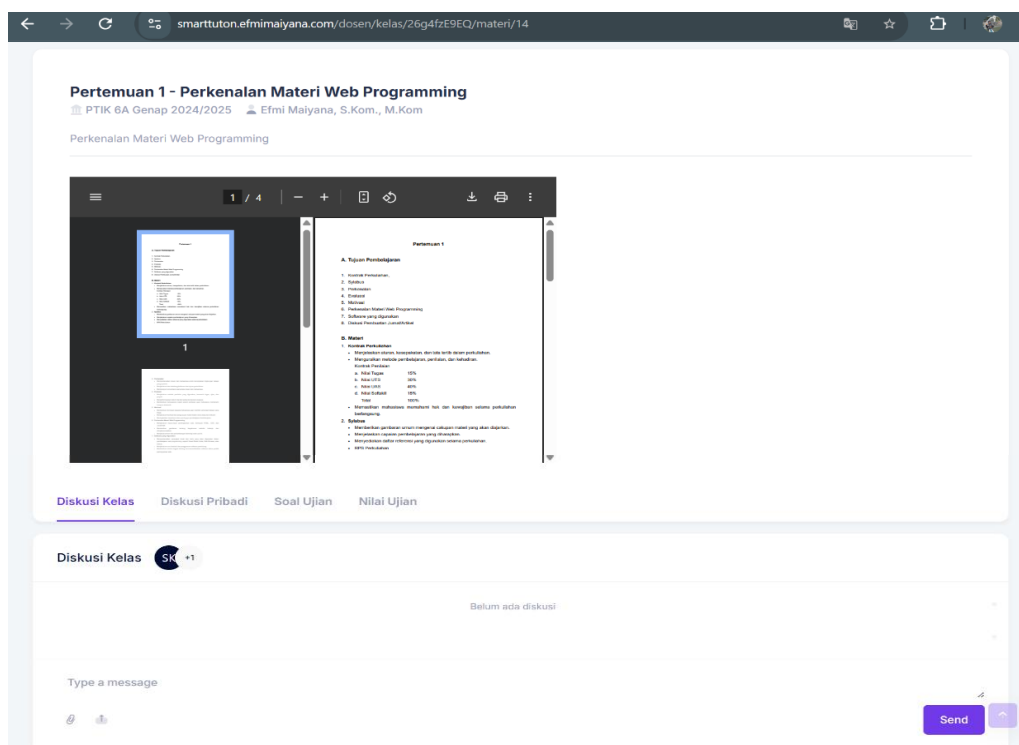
smarttuton.efmimaiyana.com/dosen/kelas/26g4fzE9EQ/materi/14

Pertemuan 1 - Perkenalan Materi Web Programming
PTIK 6A Genap 2024/2025 Efmi Maiyana, S.Kom., M.Kom

Perkenalan Materi Web Programming

1 / 4

1

Pertemuan 1

A. Tujuan Pembelajaran

1. Kontrak Perkuliahan
2. Syllabus
3. Perkenalan
4. Evaluasi
5. Motivasi
6. Perkenalan Materi Web Programming
7. Software yang digunakan
8. Diskusi Pemasaran Jurnal/Artikel

B. Materi
1. Kontrak Perkuliahan
• Menjelaskan aturan, kesepakatan, dan tata tertib dalam perkuliahan.
• Mengarahkan metode pembelajaran, penilaian, dan kehadiran.
Kontrak Penilaian
a. Nilai Tugas 15%
b. Nilai UTS 30%
c. Nilai UAS 40%
d. Nilai Softskill 15%
Total 100%
• Memastikan mahasiswa memahami hak dan kewajiban selama perkuliahan berlangsung.
2. Syllabus
• Memberikan gambaran umum mengenai cakupan materi yang akan dipelajari.
• Menjelaskan capaian pembelajaran yang diharapkan.
• Menyediakan daftar referensi yang digunakan selama perkuliahan.
• RPS Perkuliahan

Diskusi Kelas Diskusi Pribadi Soal Ujian Nilai Ujian

Diskusi Kelas SK +1

Belum ada diskusi

Type a message

Send